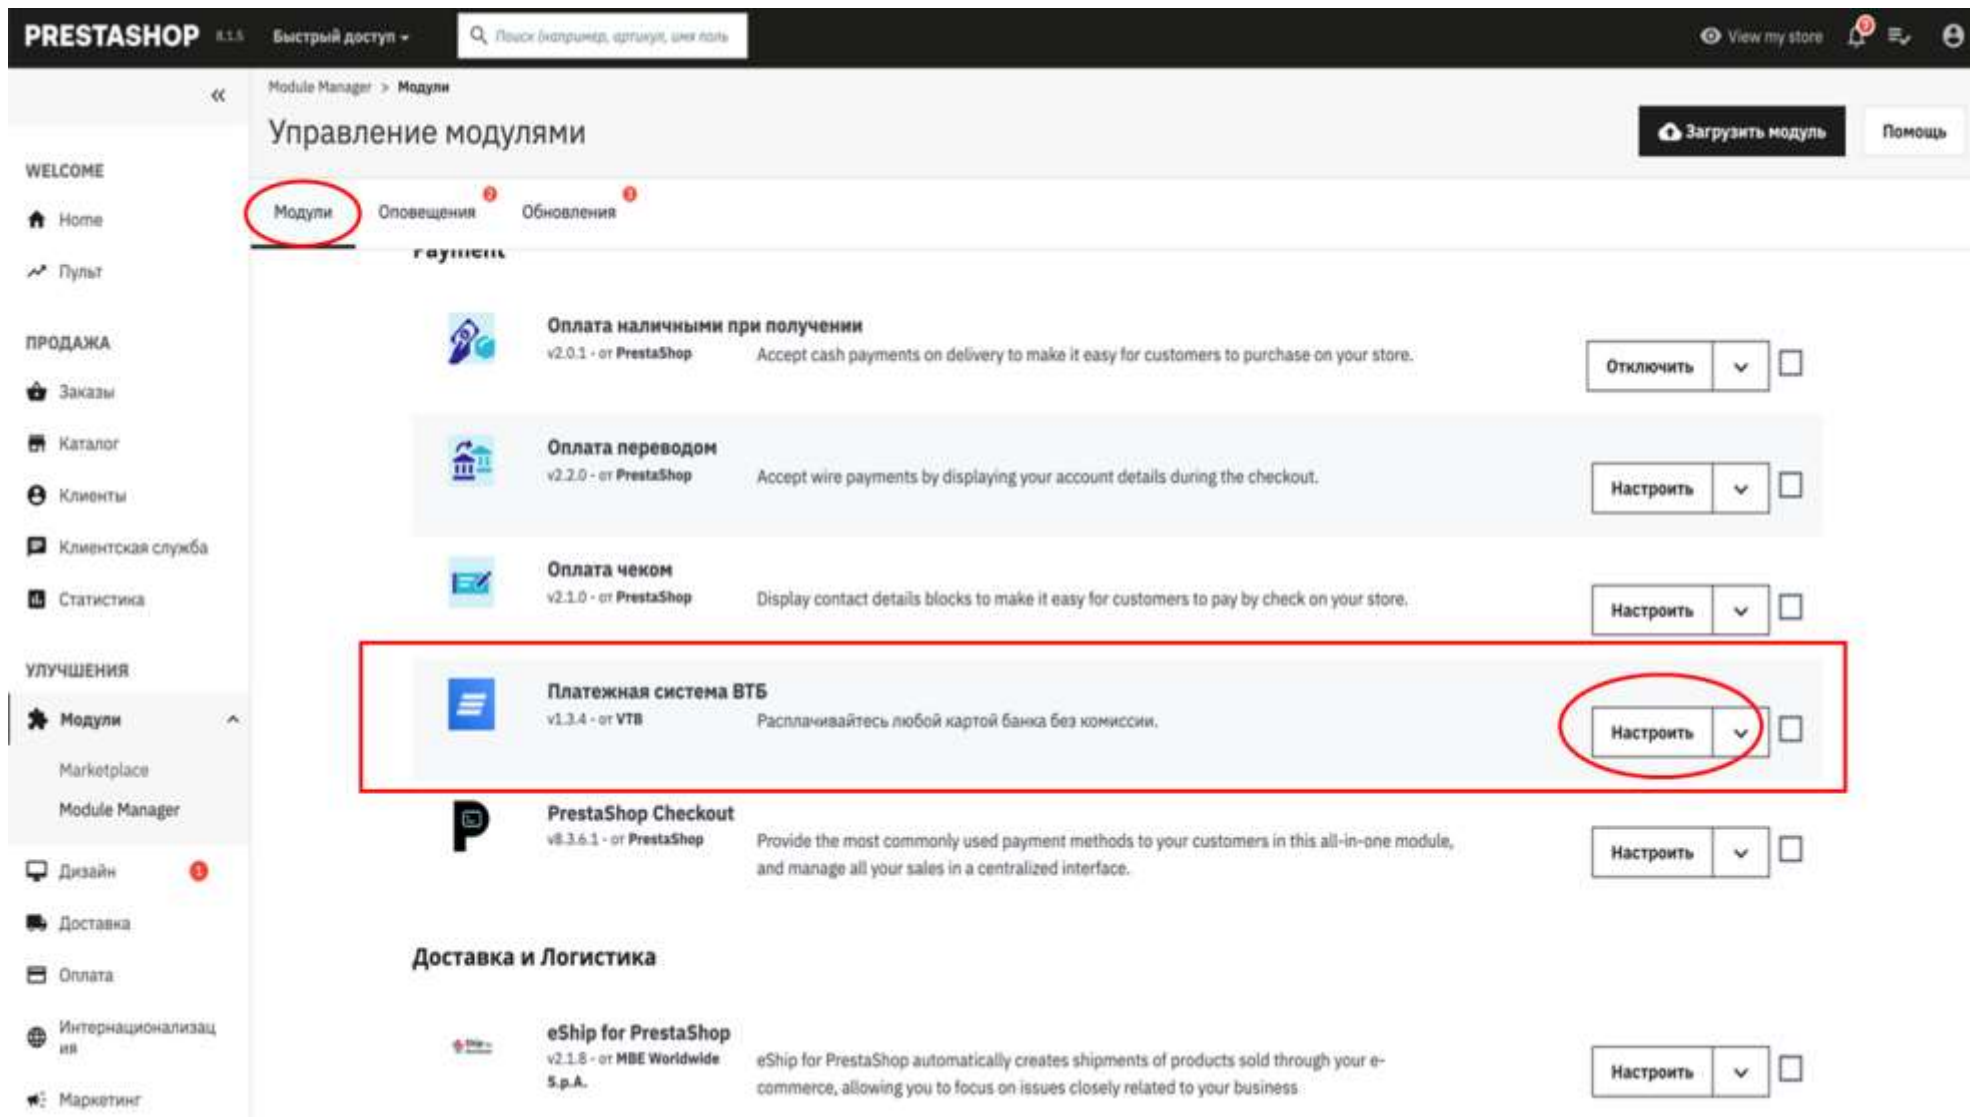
PRESTASHOP 8.1.5 Быстрый доступ ▾ Поиск (например, артикул, имя поль

View my store

«

WELCOME
Home
Пульт

ПРОДАЖА
Заказы
Каталог
Клиенты
Клиентская служба
Статистика

УЛУЧШЕНИЯ
Модули
Marketplace
Module Manager

Дизайн
Доставка
Оплата
Интернационализация
Маркетинг

Module Manager > Модули

Управление модулями

Загрузить модуль
Помощь

Модули
Оповещения
Обновления

Payment

Оплата наличными при получении
v2.0.1 - от PrestaShop
Accept cash payments on delivery to make it easy for customers to purchase on your store.
Отключить

Оплата переводом
v2.2.0 - от PrestaShop
Accept wire payments by displaying your account details during the checkout.
Настроить

Оплата чеком
v2.1.0 - от PrestaShop
Display contact details blocks to make it easy for customers to pay by check on your store.
Настроить

Платежная система ВТБ
v1.3.4 - от VTB
Расплачивайтесь любой картой банка без комиссии.
Настроить

PrestaShop Checkout
v8.3.6.1 - от PrestaShop
Provide the most commonly used payment methods to your customers in this all-in-one module, and manage all your sales in a centralized interface.
Настроить

Доставка и Логистика

eShip for PrestaShop
v2.1.8 - от MBE Worldwide S.p.A.
eShip for PrestaShop automatically creates shipments of products sold through your e-commerce, allowing you to focus on issues closely related to your business
Настроить